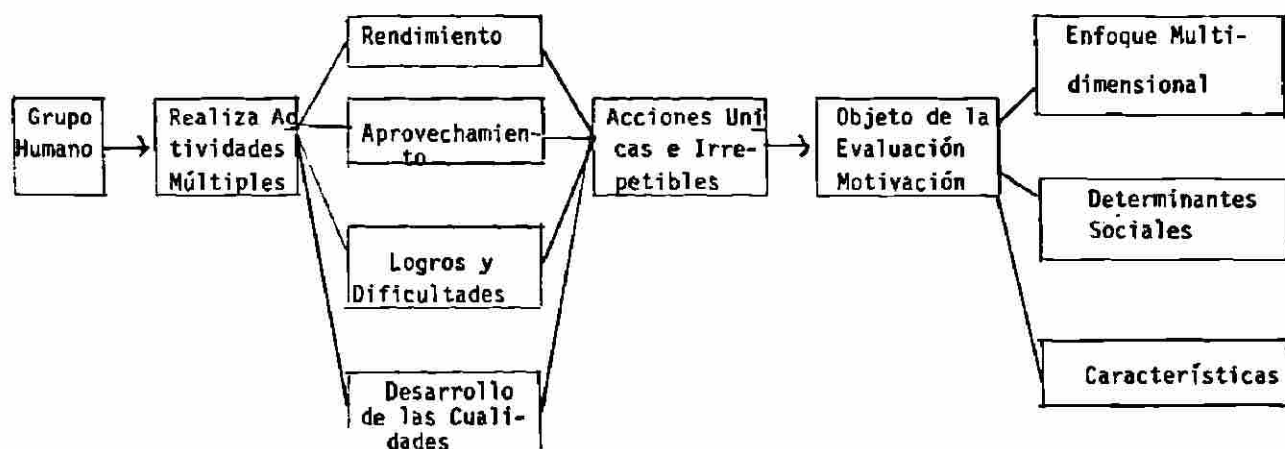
Grupo Humano

Realiza Actividades Múltiples

Rendimiento

Aprovechamiento

Logros y Dificultades

Desarrollo de las Cualidades

Acciones Unicas e Irrepetibles

Objeto de la Evaluación Motivación

Enfoque Multidimensional

Determinantes Sociales

Características